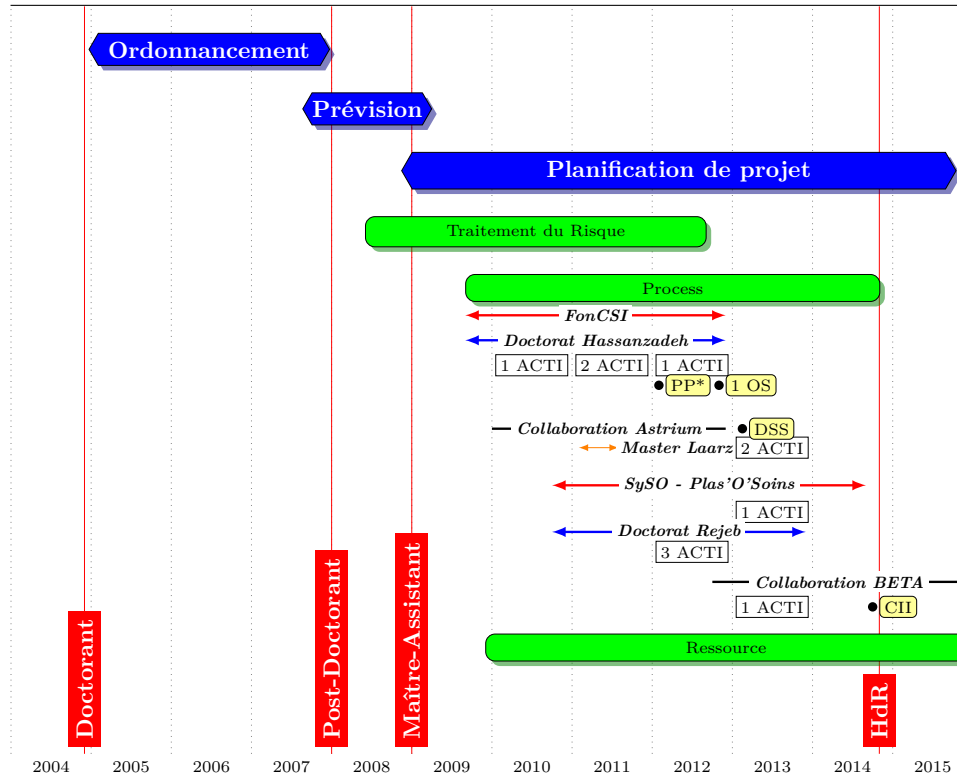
Ordonnancement

Prévision

Planification de projet

Traitement du Risque

Process

FonCSI

Doctorat Hassanzadeh

1 ACTI 2 ACTI 1 ACTI

PP* 1 OS

Collaboration Astrium DSS

Master Laarz 2 ACTI

SySO - Plas'O'Soins

1 ACTI

Doctorat Rejeb

3 ACTI

Collaboration BETA

1 ACTI CII

Ressource

Doctorant

Post-Doctorant

Maître-Assistant

HdR

2004 2005 2006 2007 2008 2009 2010 2011 2012 2013 2014 2015